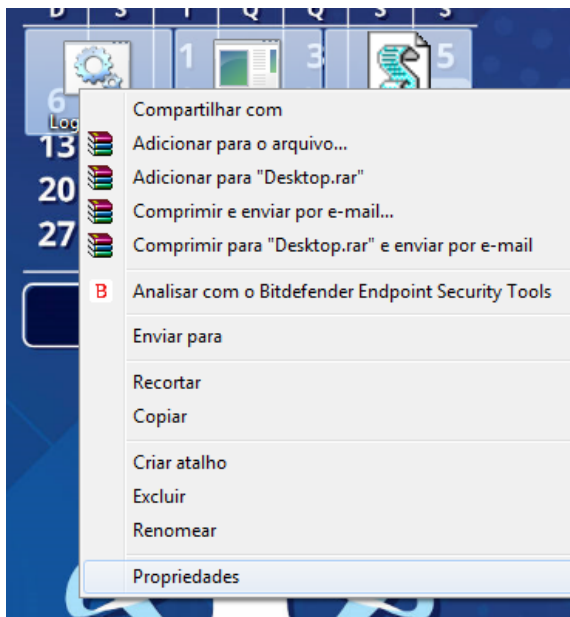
D S T Q Q S S
1 3 5
6
Log
13
20
27

Compartilhar com
Adicionar para o arquivo...
Adicionar para "Desktop.rar"
Comprimir e enviar por e-mail...
Comprimir para "Desktop.rar" e enviar por e-mail
B Analisar com o Bitdefender Endpoint Security Tools
Enviar para
Recortar
Copiar
Criar atalho
Excluir
Renomear
Propriedades